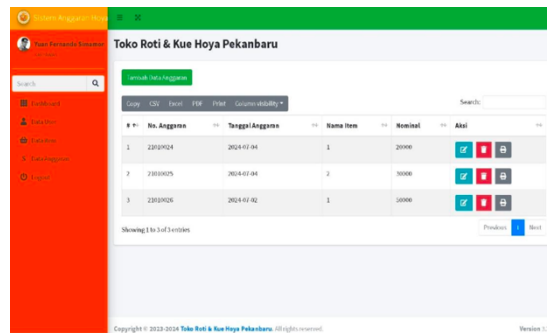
Sistem Anggaran Hoya

Yusri Ferdiando Siregar

Search

Dashboard

Data User

Data Item

Data Anggaran

Logout

Toko Roti & Kue Hoya Pekanbaru

Tambah Data Anggaran

Copy CSV Excel PDF Print Column visibility

Search:

| # | No. Anggaran | Tanggal Anggaran | Nama Item | Nominal | Aksi |
|---|---|---|---|---|---|
| 1 | 21010024 | 2024-07-04 | 1 | 20000 | |
| 2 | 21010025 | 2024-07-04 | 2 | 30000 | |
| 3 | 21010026 | 2024-07-02 | 1 | 50000 | |

Showing 1 to 3 of 3 entries

Previous 1 Next

Copyright © 2023-2024 Toko Roti & Kue Hoya Pekanbaru. All rights reserved.

Version 1